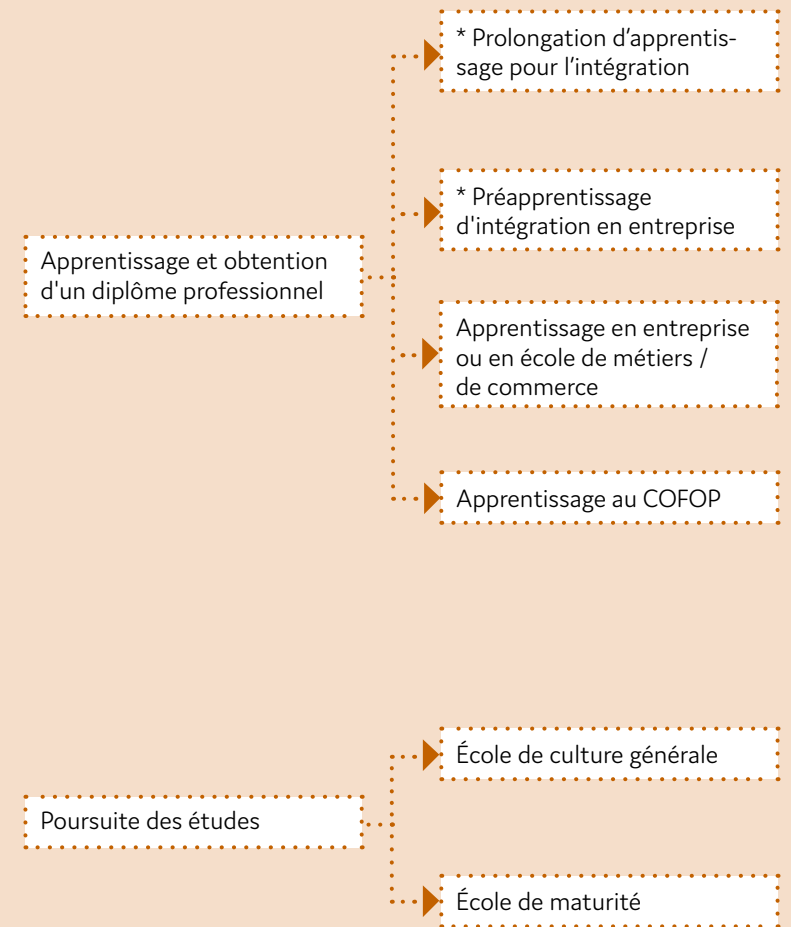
* Prolongation d'apprentissage pour l'intégration

* Préapprentissage d'intégration en entreprise

Apprentissage et obtention d'un diplôme professionnel

Apprentissage en entreprise ou en école de métiers / de commerce

Apprentissage au COFOP

École de culture générale

Poursuite des études

École de maturité